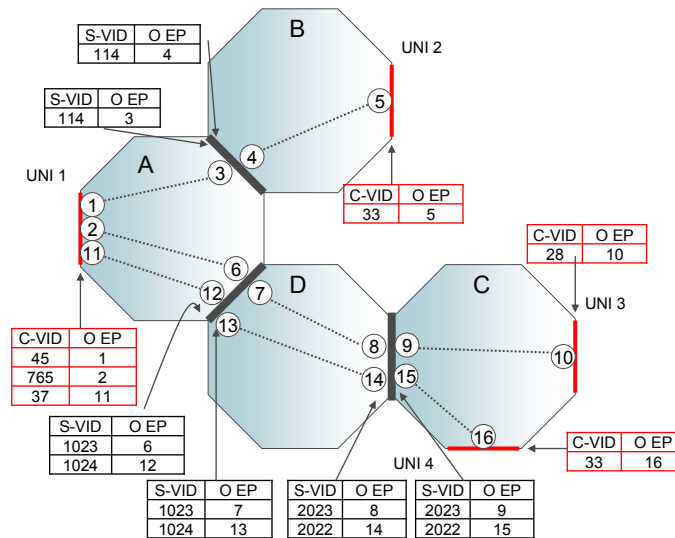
| S-VID | O EP |
|---|---|
| 114 | 4 |

B

UNI 2

| S-VID | O EP |
|---|---|
| 114 | 3 |

5

A

4

UNI 1

3

1

| C-VID | O EP |
|---|---|
| 33 | 5 |

2

| C-VID | O EP |
|---|---|
| 28 | 10 |

11

6

D

C

12

7

UNI 3

13

8

9

| C-VID | O EP |
|---|---|
| 45 | 1 |
| 765 | 2 |
| 37 | 11 |

10

14

15

| S-VID | O EP |
|---|---|
| 1023 | 6 |
| 1024 | 12 |

16

| C-VID | O EP |
|---|---|
| 33 | 16 |

UNI 4

| S-VID | O EP |
|---|---|
| 1023 | 7 |
| 1024 | 13 |

| S-VID | O EP |
|---|---|
| 2023 | 8 |
| 2022 | 14 |

| S-VID | O EP |
|---|---|
| 2023 | 9 |
| 2022 | 15 |